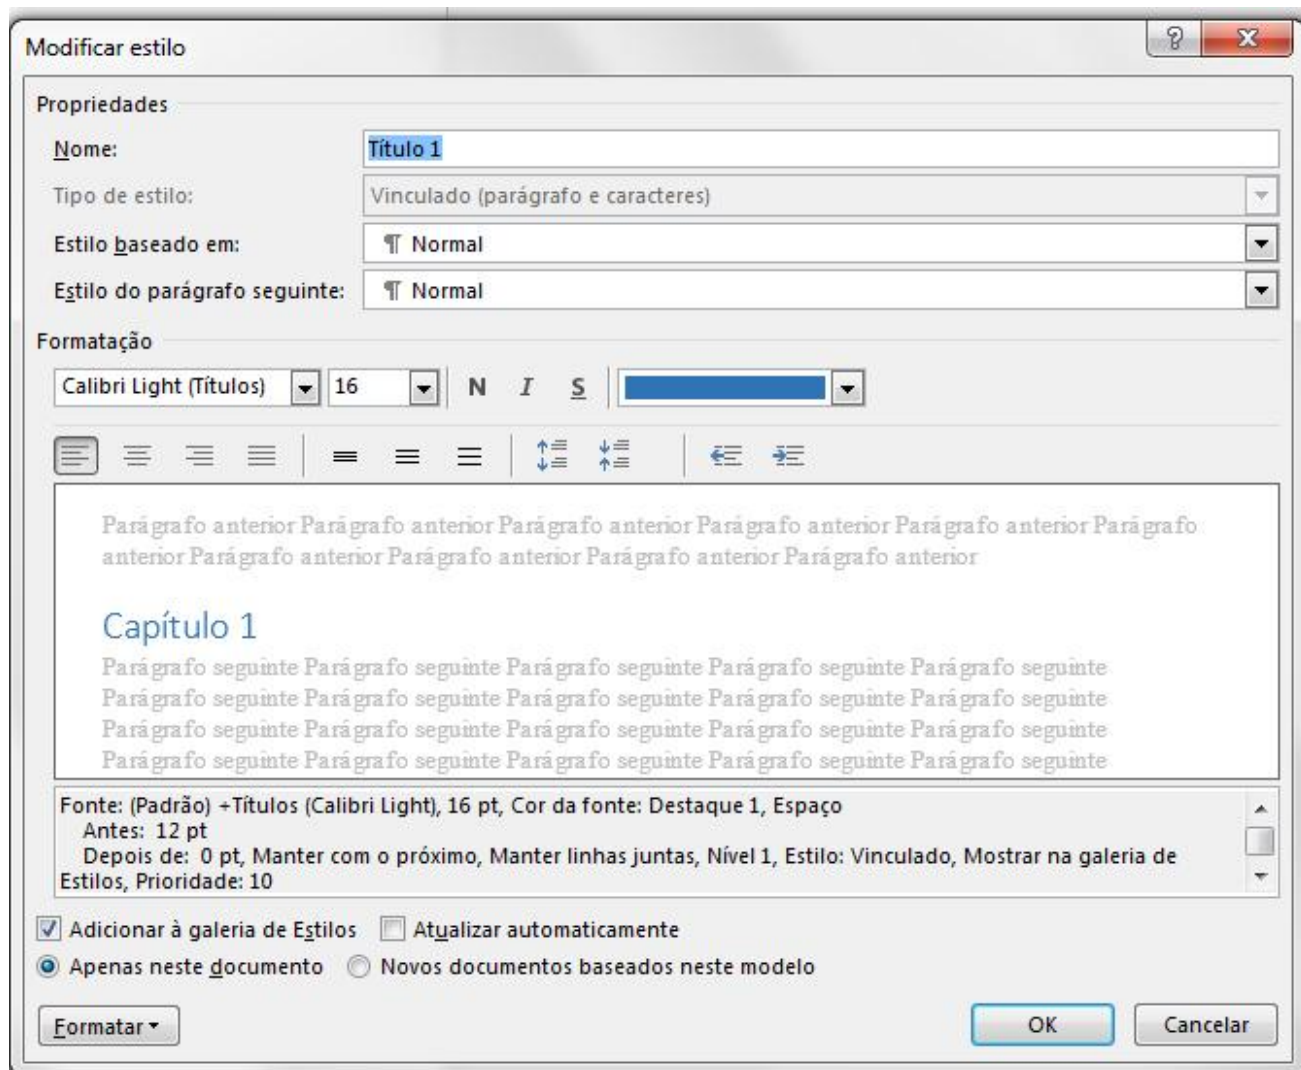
Modificar estilo

?

X

Propriedades

Nome: Título 1

Tipo de estilo: Vinculado (parágrafo e caracteres)

Estilo baseado em: ¶ Normal

Estilo do parágrafo seguinte: ¶ Normal

Formatação

Calibri Light (Títulos) 16 N I S

Parágrafo anterior Parágrafo anterior Parágrafo anterior Parágrafo anterior Parágrafo anterior Parágrafo anterior Parágrafo anterior Parágrafo anterior Parágrafo anterior Parágrafo anterior

Capítulo 1

Parágrafo seguinte Parágrafo seguinte Parágrafo seguinte Parágrafo seguinte Parágrafo seguinte Parágrafo seguinte Parágrafo seguinte Parágrafo seguinte Parágrafo seguinte Parágrafo seguinte Parágrafo seguinte Parágrafo seguinte Parágrafo seguinte Parágrafo seguinte Parágrafo seguinte Parágrafo seguinte Parágrafo seguinte Parágrafo seguinte Parágrafo seguinte Parágrafo seguinte

Fonte: (Padrão) +Títulos (Calibri Light), 16 pt, Cor da fonte: Destaque 1, Espaço
Antes: 12 pt
Depois de: 0 pt, Manter com o próximo, Manter linhas juntas, Nível 1, Estilo: Vinculado, Mostrar na galeria de Estilos, Prioridade: 10

Adicionar à galeria de Estilos
Atualizar automaticamente

Apenas neste documento
Novos documentos baseados neste modelo

Formatar ▾

OK

Cancelar